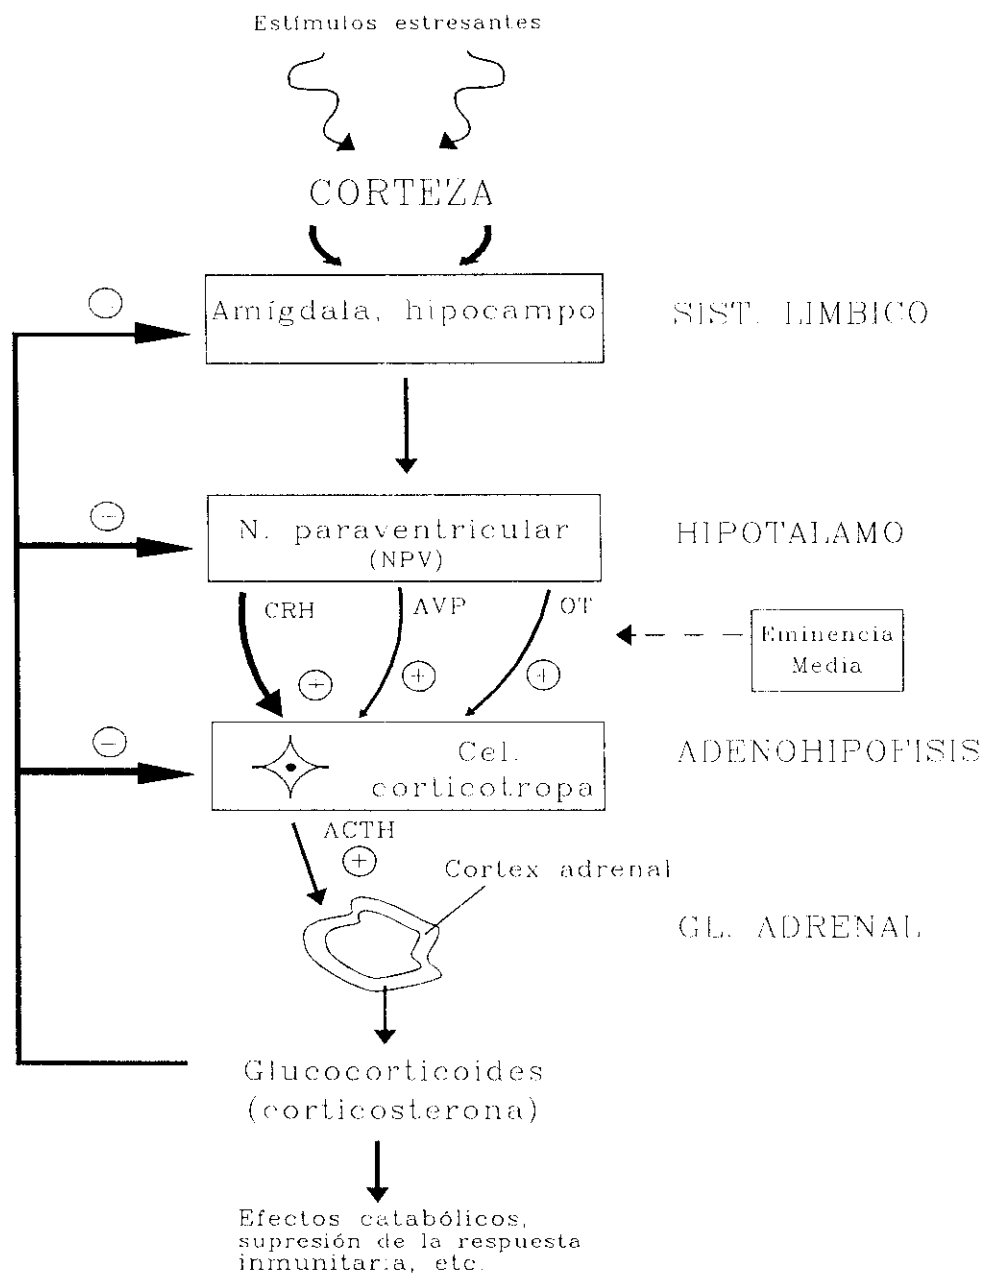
Estímulos estresantes

CORTEZA

Amígdala, hipocampo

SIST. LIMBICO

N. paraventricular
(NPV)

HIPOTALAMO

CRH
AVP
OT

$\oplus$ $\oplus$ $\oplus$

Eminencia
Media

Cel.
corticotropa

ADENOHIPOFISIS

$\ominus$ $\ominus$ $\ominus$

ACTH
$\oplus$

Cortex adrenal

GL. ADRENAL

Glucocorticoides
(corticosterona)

Efectos catabólicos, supresión de la respuesta inmunitaria, etc.